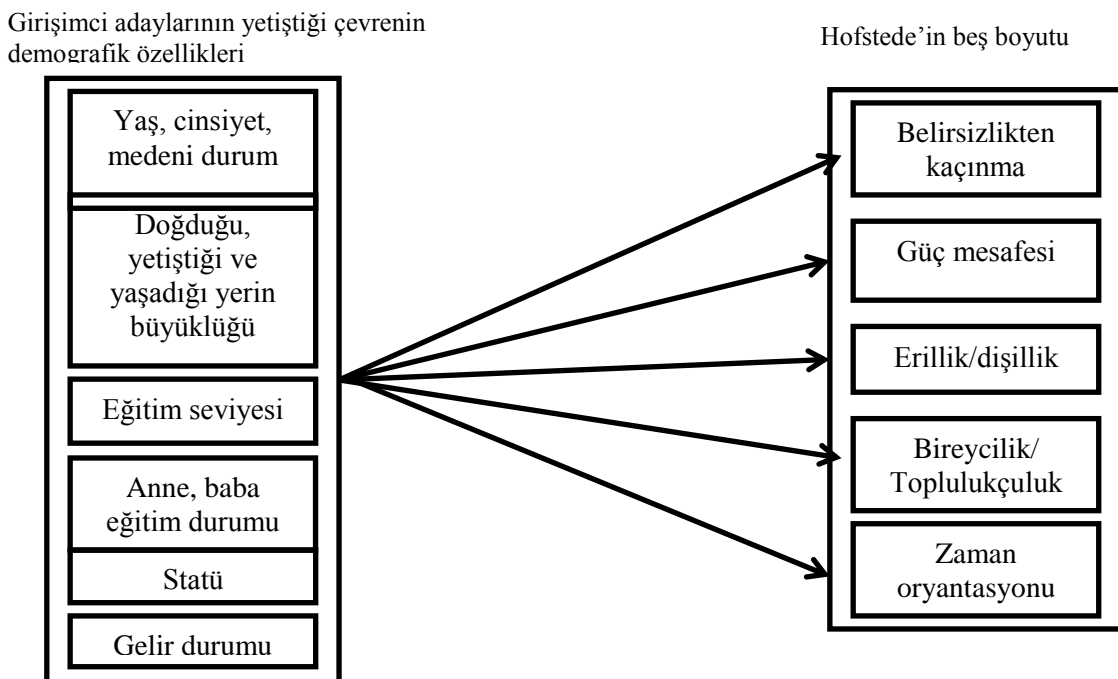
Girişimci adaylarının yetiştiği çevrenin demografik özellikleri

Hofstede'in beş boyutu

Yaş, cinsiyet, medeni durum

Doğduğu, yetiştiği ve yaşadığı yerin büyüklüğü

Eğitim seviyesi

Anne, baba eğitim durumu

Statü

Gelir durumu

Belirsizlikten kaçınma

Güç mesafesi

Erillik/dişillik

Bireycilik/ Toplulukçuluk

Zaman oryantasyonu